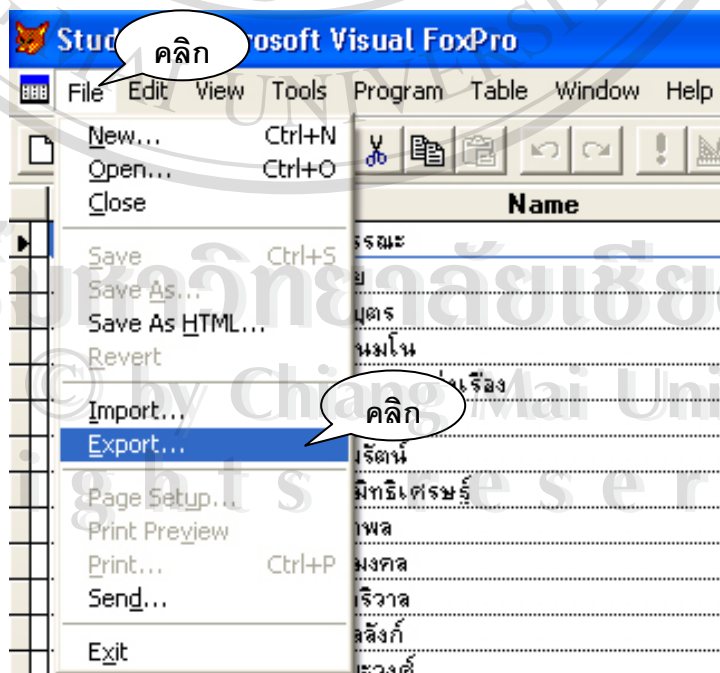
Stud คลิก rosoft Visual FoxPro

File Edit View Tools Program Table Window Help

New... Ctrl+N
Open... Ctrl+O
Close
Save Ctrl+S
Save As...
Save As HTML...
Revert
Import...
Export...
Page Setup...
Print Preview
Print... Ctrl+P
Send...
Exit

คลิก

Name
รรณะ
ย
บุตร
นมโน
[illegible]เรือง
รัตน์
มิทธิเศรษฐ์
าพล
มงคล
ริวาล
ลังก์
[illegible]

มหาวิทยาลัยเชียงใหม่
© by Chiang Mai University
rights reserved